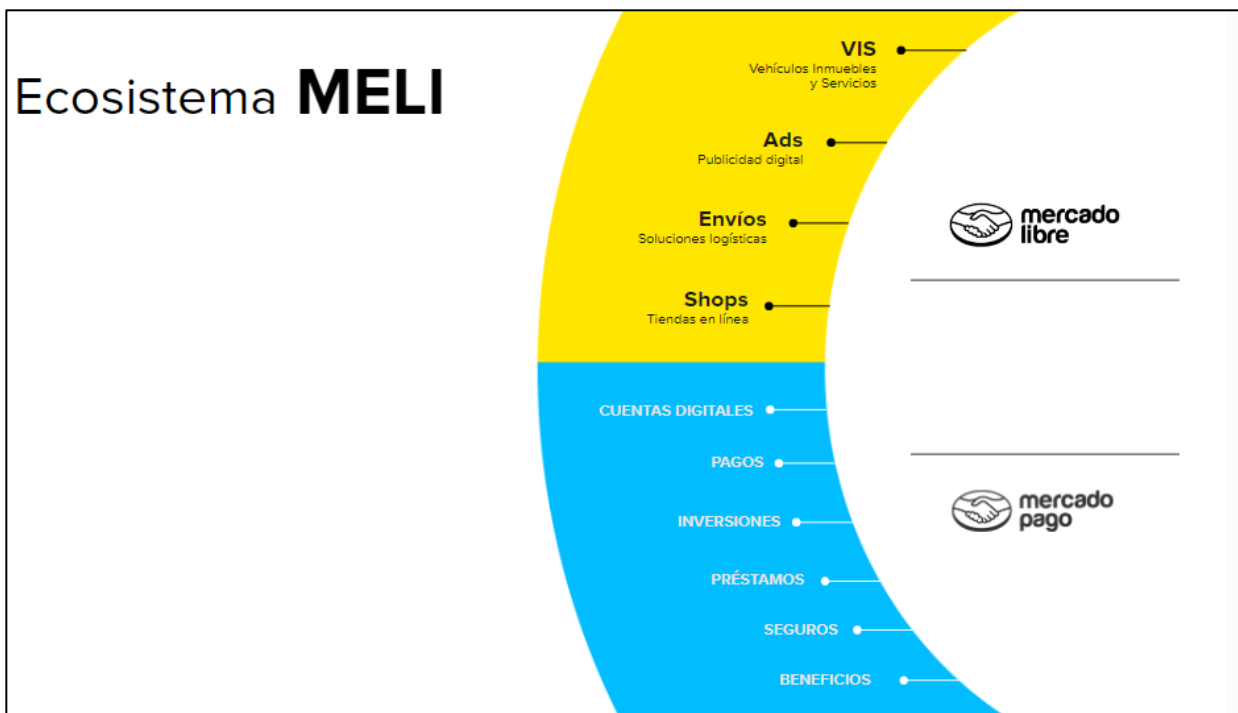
Ecosistema **MELI**

VIS
Vehículos Inmuebles y Servicios

Ads
Publicidad digital

Envíos
Soluciones logísticas

Shops
Tiendas en línea

mercado libre

CUENTAS DIGITALES

PAGOS

INVERSIONES

PRÉSTAMOS

SEGUROS

BENEFICIOS

mercado pago